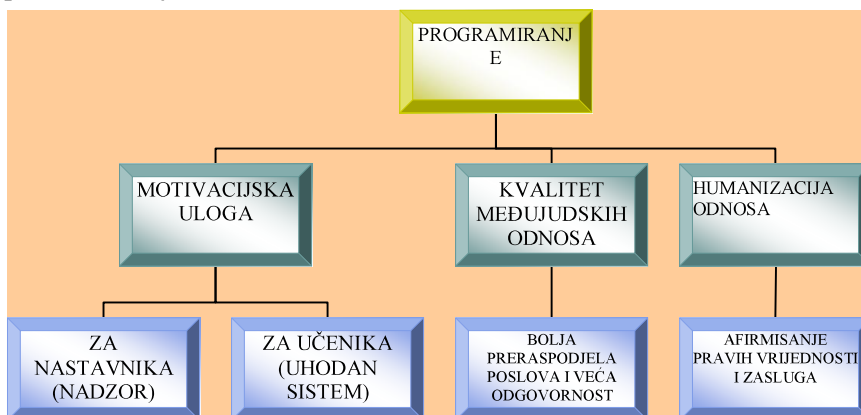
PROGRAMIRANJE

MOTIVACIJSKA ULOGA

KVALITET MEĐUJUDSKIH ODNOSA

HUMANIZACIJA ODNOSA

ZA NASTAVNIKA (NADZOR)

ZA UČENIKA (UHODAN SISTEM)

BOLJA PRERASPODJELA POSLOVA I VEĆA ODGOVORNOST

AFIRMISANJE PRAVIH VRIJEDNOSTI I ZASLUGA